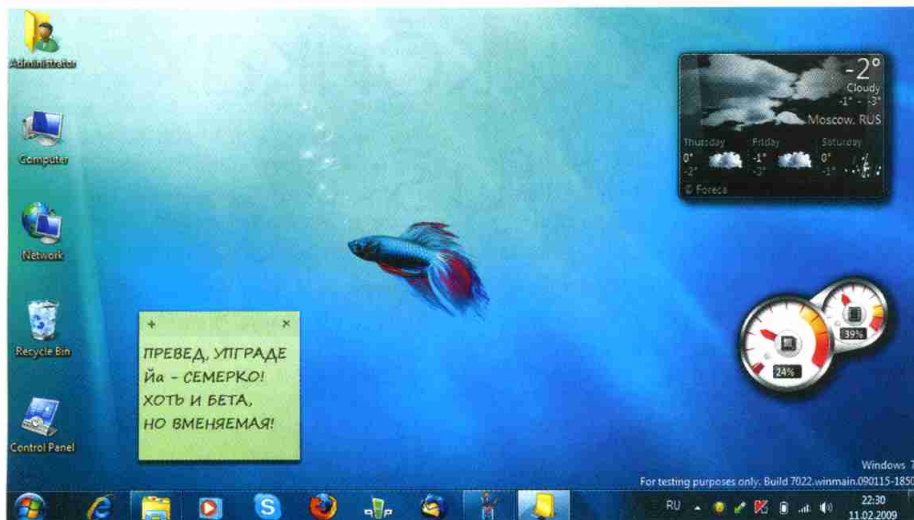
Administrator

Computer

Network

Recycle Bin

Control Panel

-2°
Cloudy
-1° - -3°
Moscow, RUS

Thursday
0°
-2°

Friday
-1°
-3°

Saturday
0°
-1°

© Foreca

+ ×

ПРЕВЕД, УПГРАДЕ Йа - СЕМЕРКО! ХОТЬ И БЕТА, НО ВМЕНЯЕМАЯ!

24%

39%

Windows 7
For testing purposes only. Build 7022.winmain.090115-1850

RU

22:30
11.02.2009